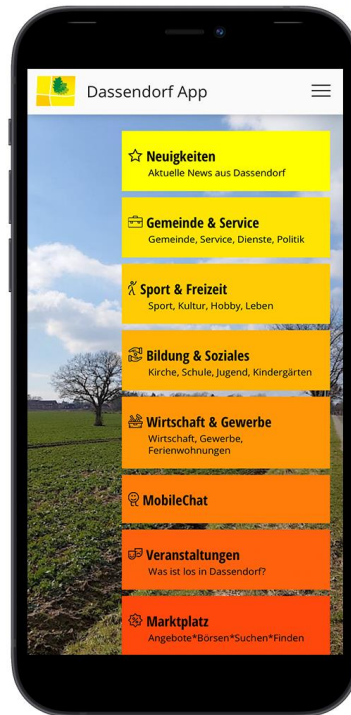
Dassendorf App

Neuigkeiten
Aktuelle News aus Dassendorf

Gemeinde & Service
Gemeinde, Service, Dienste, Politik

Sport & Freizeit
Sport, Kultur, Hobby, Leben

Bildung & Soziales
Kirche, Schule, Jugend, Kindergärten

Wirtschaft & Gewerbe
Wirtschaft, Gewerbe, Ferienwohnungen

MobileChat

Veranstaltungen
Was ist los in Dassendorf?

Marktplatz
Angebote*Börsen*Suchen*Finden